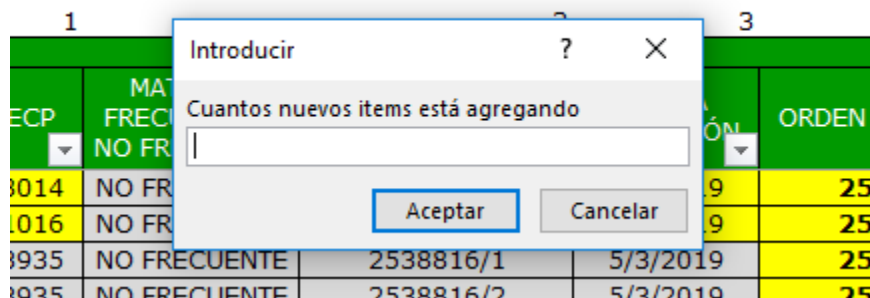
1 3

Introducir ? X

Cuantos nuevos items está agregando

Aceptar Cancelar

ECP | MAT FRECU NO FR | | ÓN | ORDEN
3014 | NO FR | | 19 | 25
1016 | NO FR | | 19 | 25
3935 | NO FRECUENTE | 2538816/1 | 5/3/2019 | 25
3935 | NO FRECUENTE | 2538816/2 | 5/3/2019 | 25